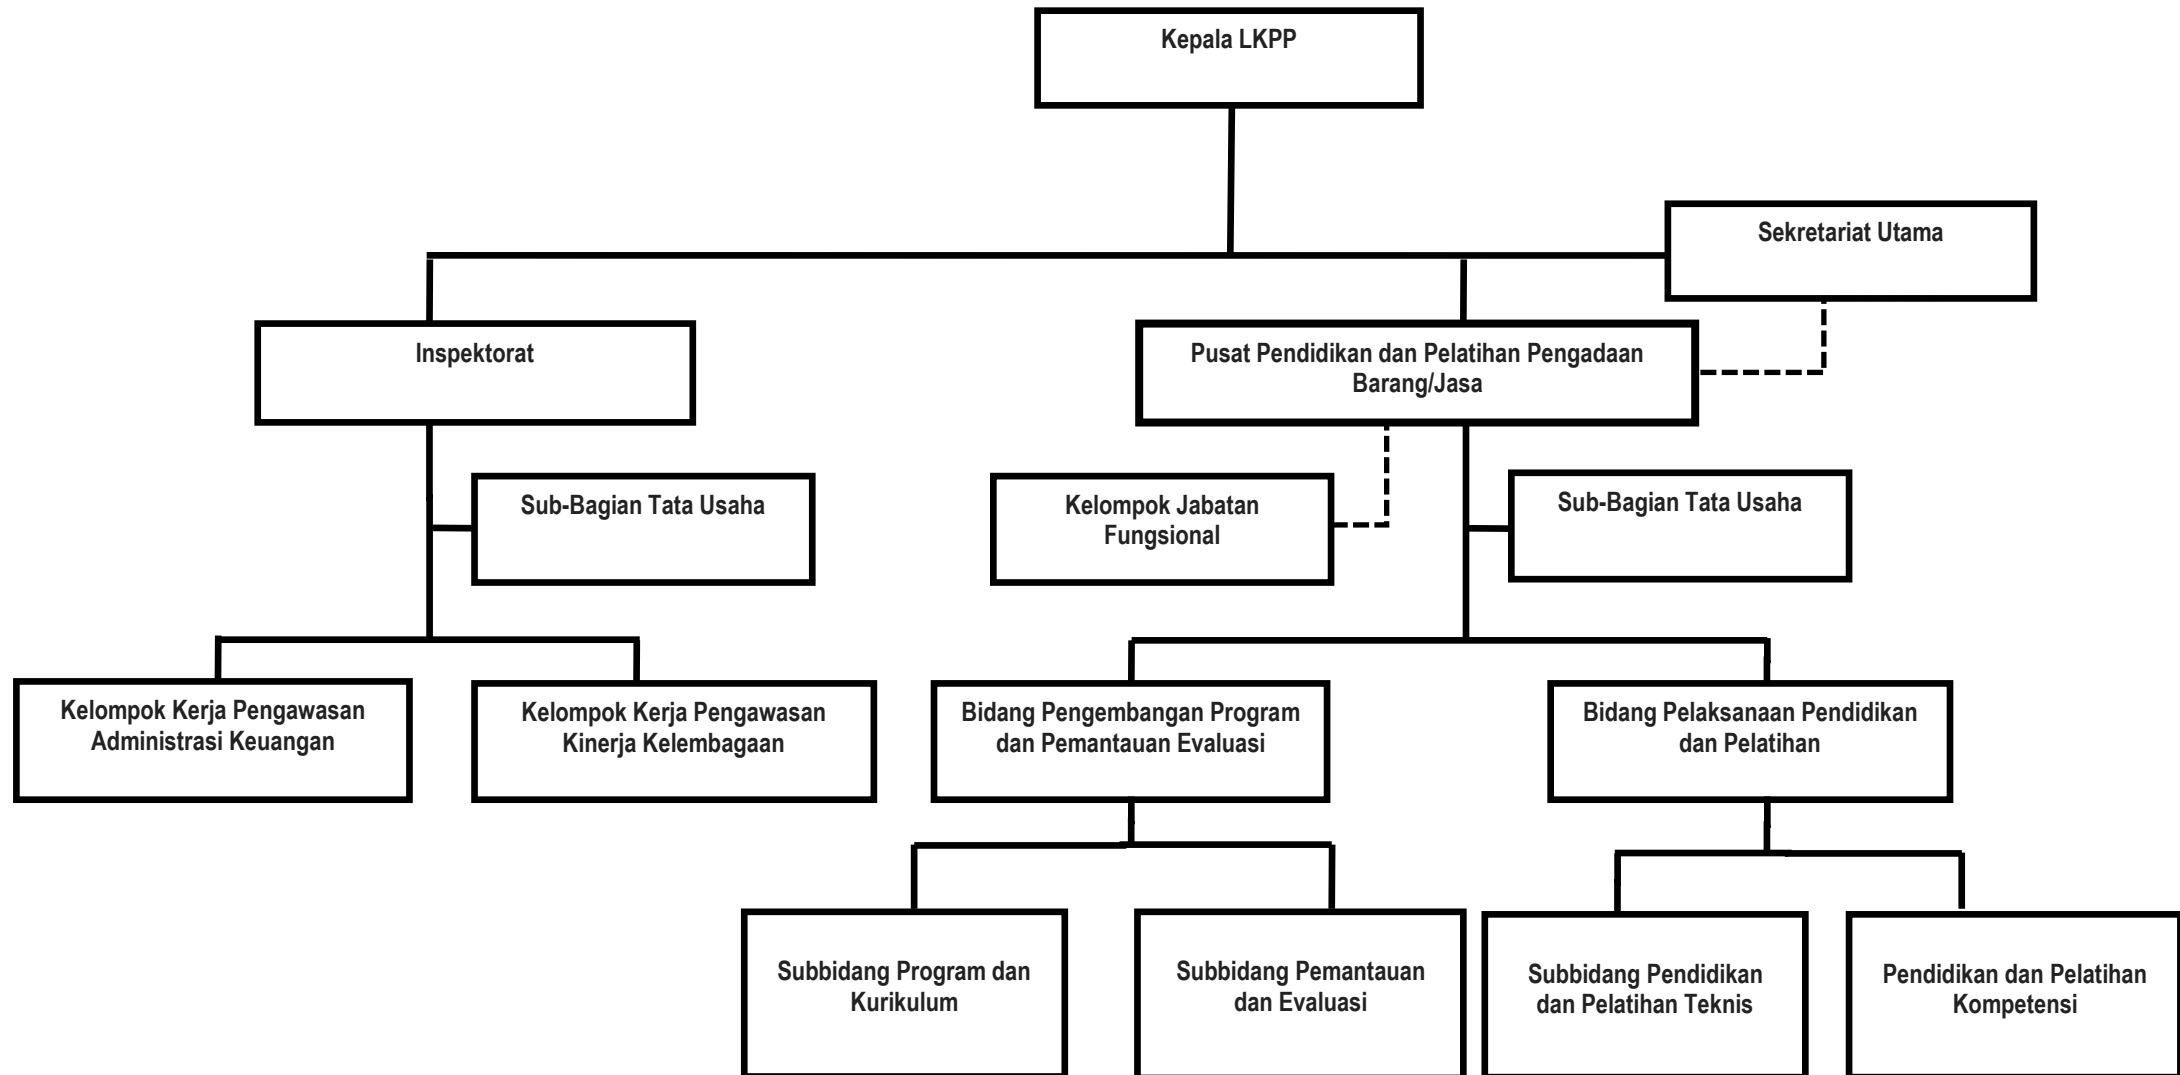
Kepala LKPP

Sekretariat Utama

Inspektorat

Pusat Pendidikan dan Pelatihan Pengadaan Barang/Jasa

Sub-Bagian Tata Usaha

Kelompok Jabatan Fungsional

Sub-Bagian Tata Usaha

Kelompok Kerja Pengawasan Administrasi Keuangan

Kelompok Kerja Pengawasan Kinerja Kelembagaan

Bidang Pengembangan Program dan Pemantauan Evaluasi

Bidang Pelaksanaan Pendidikan dan Pelatihan

Subbidang Program dan Kurikulum

Subbidang Pemantauan dan Evaluasi

Subbidang Pendidikan dan Pelatihan Teknis

Pendidikan dan Pelatihan Kompetensi